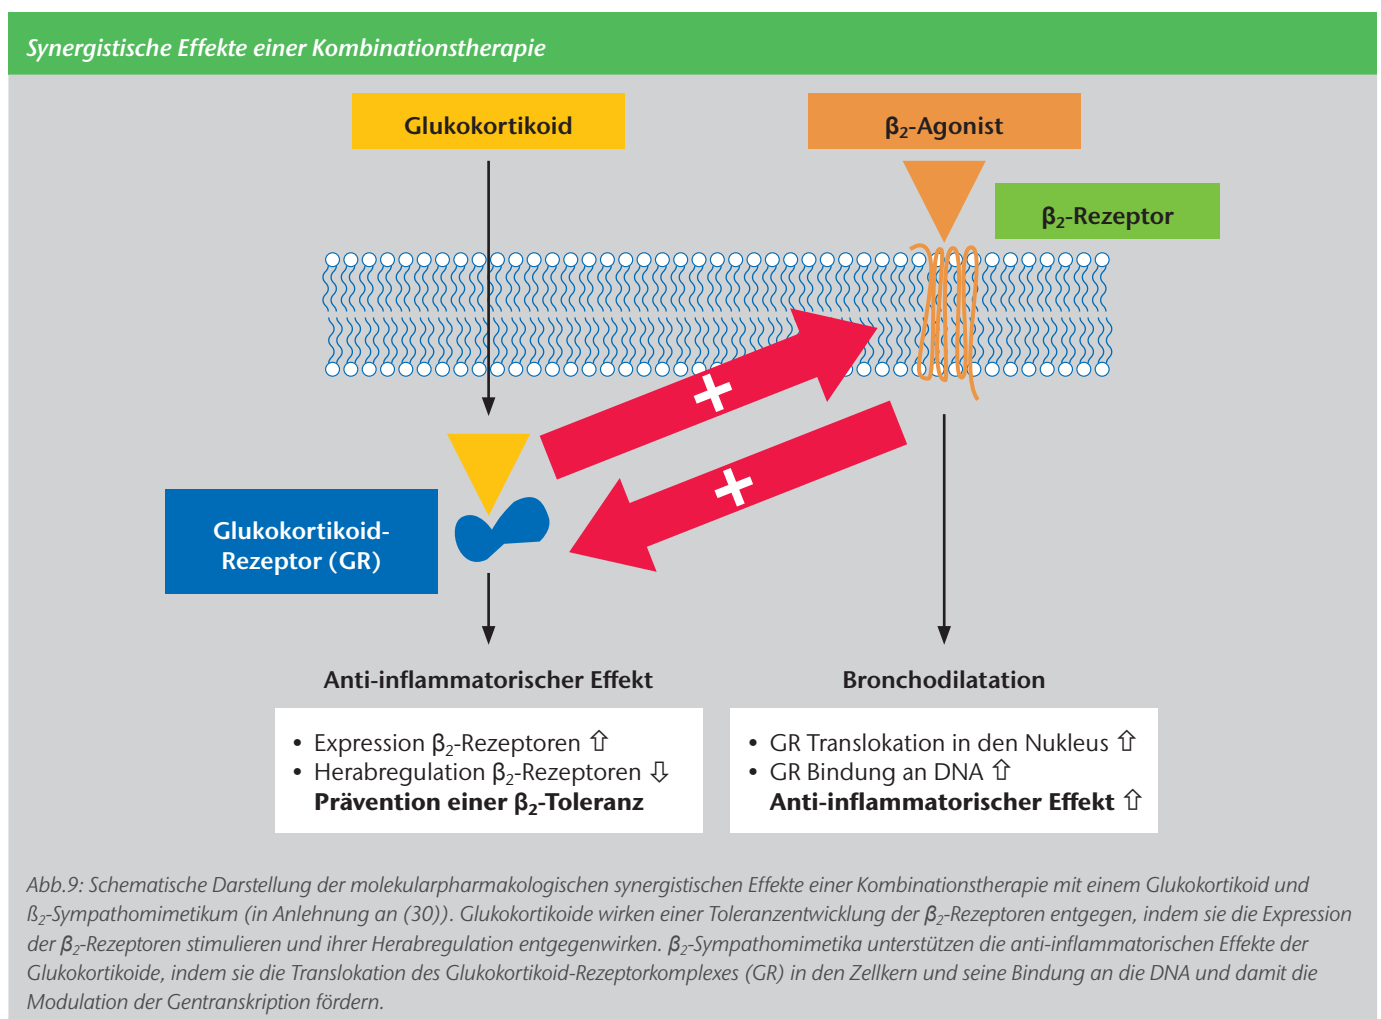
Synergistische Effekte einer Kombinationstherapie

Glukokortikoid

$\beta_2$-Agonist

$\beta_2$-Rezeptor

+

+

Glukokortikoid-Rezeptor (GR)

Anti-inflammatorischer Effekt

Bronchodilatation

• Expression $\beta_2$-Rezeptoren ⇧
• Herabregulation $\beta_2$-Rezeptoren ⇩
**Prävention einer $\beta_2$-Toleranz**

• GR Translokation in den Nukleus ⇧
• GR Bindung an DNA ⇧
**Anti-inflammatorischer Effekt ⇧**

Abb.9: Schematische Darstellung der molekularpharmakologischen synergistischen Effekte einer Kombinationstherapie mit einem Glukokortikoid und ß$_2$-Sympathomimetikum (in Anlehnung an (30)). Glukokortikoide wirken einer Toleranzentwicklung der $\beta_2$-Rezeptoren entgegen, indem sie die Expression der $\beta_2$-Rezeptoren stimulieren und ihrer Herabregulation entgegenwirken. $\beta_2$-Sympathomimetika unterstützen die anti-inflammatorischen Effekte der Glukokortikoide, indem sie die Translokation des Glukokortikoid-Rezeptorkomplexes (GR) in den Zellkern und seine Bindung an die DNA und damit die Modulation der Gentranskription fördern.